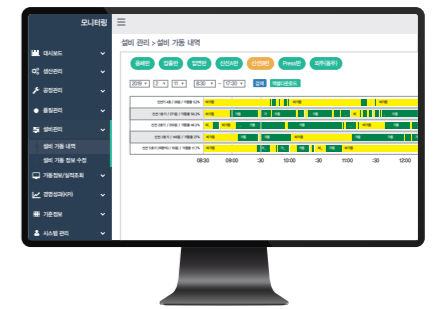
모니터링

대시보드
생산관리
공정관리
품질관리
설비관리
설비 가동 내역
설비 가동 정보 수정
가동정보/실적조회
경영성과(KPI)
기준정보
시스템 관리

설비 관리 > 설비 가동 내역

용해로 압출기 절단기 신선1호 신선2호 Press1호 피막(동관)

2016 2 11 8:30 ~ 17:30 검색 엑셀다운로드

08:30 09:00 :30 10:00 :30 11:00 :30 12:00